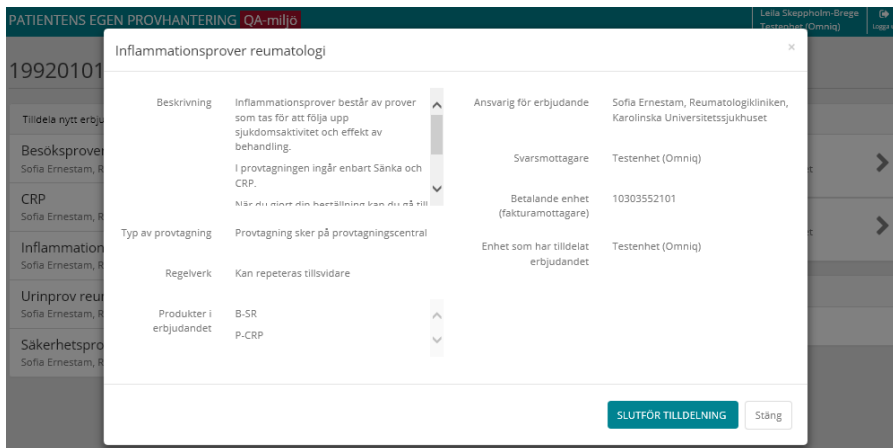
PATIENTENS EGEN PROVHANTERING QA-miljö

Leila Skeppholm-Brege
Testenhet (Omniq)

Logga ut

19920101

Tilldela nytt erbju

Besöksprover
Sofia Ernestam, R

CRP
Sofia Ernestam, R

Inflammation
Sofia Ernestam, R

Urinprov reu
Sofia Ernestam, R

Säkerhetspro
Sofia Ernestam, R

Inflammationsprover reumatologi

×

Beskrivning

Inflammationsprover består av prover som tas för att följa upp sjukdomsaktivitet och effekt av behandling.

I provtagningen ingår enbart Sänka och CRP.

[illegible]

Typ av provtagning
Provtagning sker på provtagningscentral

Regelverk
Kan repeteras tillsvidare

Produkter i erbjudandet
B-SR
P-CRP

Ansvarig för erbjudande
Sofia Ernestam, Reumatologikliniken, Karolinska Universitetssjukhuset

Svarsmottagare
Testenhet (Omniq)

Betalande enhet (fakturamottagare)
10303552101

Enhet som har tilldelat erbjudandet
Testenhet (Omniq)

SLUTFÖR TILLDELNING

Stäng